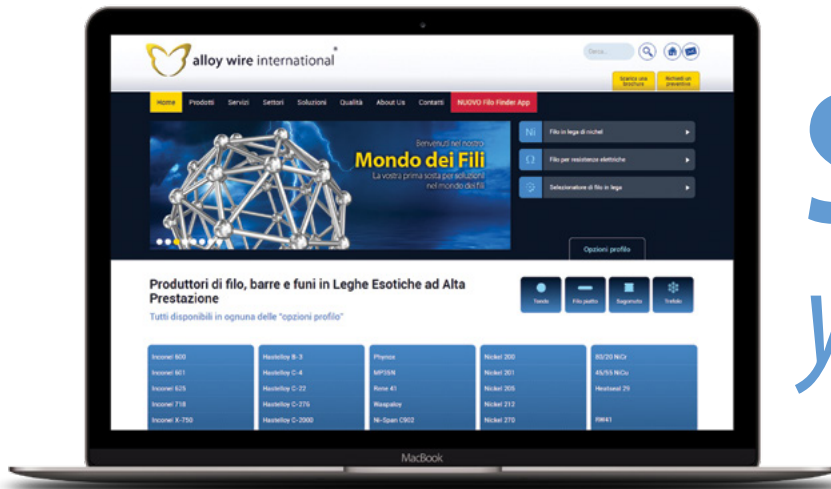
alloy wire international®

Cerca...

Scarica una brochure

Richiedi un preventivo

Home Prodotti Servizi Settori Soluzioni Qualità About Us Contatti NUOVO Filo Finder App

Benvenuti nel nostro
Mondo dei Fili
La vostra prima sosta per soluzioni nel mondo dei fili

Filo in lega di nichel

Filo per resistenze elettriche

Selezionatore di filo in lega

Opzioni profilo

Produttori di filo, barre e funi in Leghe Esotiche ad Alta Prestazione

Tutti disponibili in ognuna delle "opzioni profilo"

Tondo Filo piatto Sagomato Trefolo

| Inconel 600 | Hastelloy B-3 | Phynox | Nickel 200 | 80/20 NiCr |
|---|---|---|---|---|
| Inconel 601 | Hastelloy C-4 | MP35N | Nickel 201 | 45/55 NiCu |
| Inconel 625 | Hastelloy C-22 | Rene 41 | Nickel 205 | Heatseal 29 |
| Inconel 718 | Hastelloy C-276 | Waspaloy | Nickel 212 | |
| Inconel X-750 | Hastelloy C-2000 | Ni-Span C902 | Nickel 270 | RW41 |

MacBook

S
y